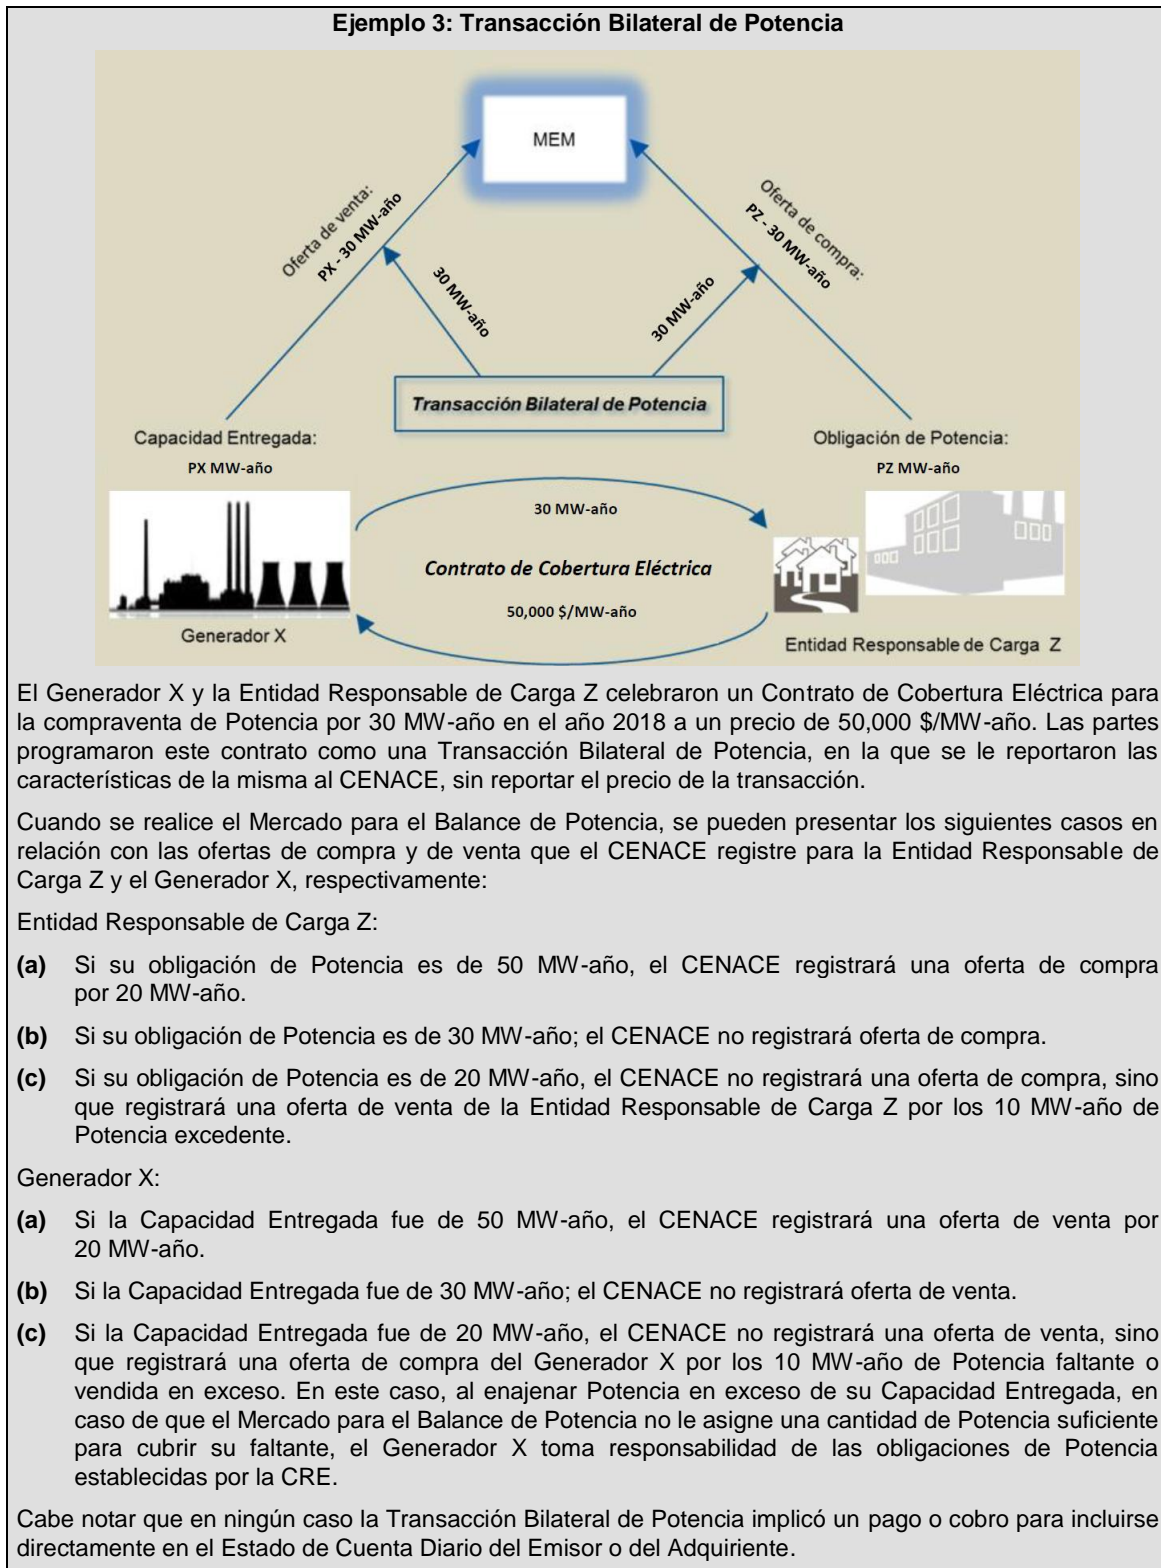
**Ejemplo 3: Transacción Bilateral de Potencia**

MEM

Oferta de venta:
PX - 30 MW-año

Oferta de compra:
PZ - 30 MW-año

30 MW-año

30 MW-año

Transacción Bilateral de Potencia

Capacidad Entregada:
PX MW-año

Obligación de Potencia:
PZ MW-año

30 MW-año

Contrato de Cobertura Eléctrica

50,000 $/MW-año

Generador X

Entidad Responsable de Carga Z

El Generador X y la Entidad Responsable de Carga Z celebraron un Contrato de Cobertura Eléctrica para la compraventa de Potencia por 30 MW-año en el año 2018 a un precio de 50,000 $/MW-año. Las partes programaron este contrato como una Transacción Bilateral de Potencia, en la que se le reportaron las características de la misma al CENACE, sin reportar el precio de la transacción.

Cuando se realice el Mercado para el Balance de Potencia, se pueden presentar los siguientes casos en relación con las ofertas de compra y de venta que el CENACE registre para la Entidad Responsable de Carga Z y el Generador X, respectivamente:

Entidad Responsable de Carga Z:

**(a)** Si su obligación de Potencia es de 50 MW-año, el CENACE registrará una oferta de compra por 20 MW-año.

**(b)** Si su obligación de Potencia es de 30 MW-año; el CENACE no registrará oferta de compra.

**(c)** Si su obligación de Potencia es de 20 MW-año, el CENACE no registrará una oferta de compra, sino que registrará una oferta de venta de la Entidad Responsable de Carga Z por los 10 MW-año de Potencia excedente.

Generador X:

**(a)** Si la Capacidad Entregada fue de 50 MW-año, el CENACE registrará una oferta de venta por 20 MW-año.

**(b)** Si la Capacidad Entregada fue de 30 MW-año; el CENACE no registrará oferta de venta.

**(c)** Si la Capacidad Entregada fue de 20 MW-año, el CENACE no registrará una oferta de venta, sino que registrará una oferta de compra del Generador X por los 10 MW-año de Potencia faltante o vendida en exceso. En este caso, al enajenar Potencia en exceso de su Capacidad Entregada, en caso de que el Mercado para el Balance de Potencia no le asigne una cantidad de Potencia suficiente para cubrir su faltante, el Generador X toma responsabilidad de las obligaciones de Potencia establecidas por la CRE.

Cabe notar que en ningún caso la Transacción Bilateral de Potencia implicó un pago o cobro para incluirse directamente en el Estado de Cuenta Diario del Emisor o del Adquiriente.